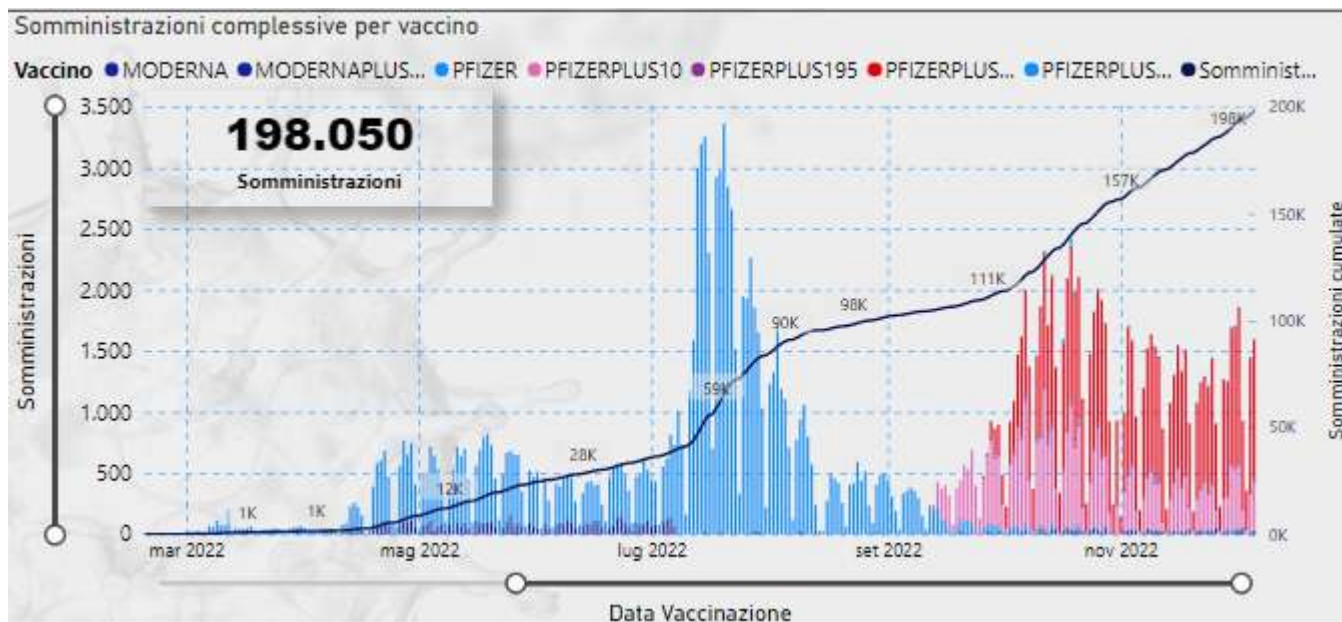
Somministrazioni complessive per vaccino

Vaccino ● MODERNA ● MODERNAPLUS... ● PFIZER ● PFIZERPLUS10 ● PFIZERPLUS195 ● PFIZERPLUS... ● PFIZERPLUS... ● Somminist...

198.050
Somministrazioni

Somministrazioni

3.500
3.000
2.500
2.000
1.500
1.000
500
0

1K
1K
12K
28K
59K
90K
98K
111K
157K
198K

200K
150K
100K
50K
0K

Somministrazioni cumulate

mar 2022
mag 2022
lug 2022
set 2022
nov 2022

Data Vaccinazione